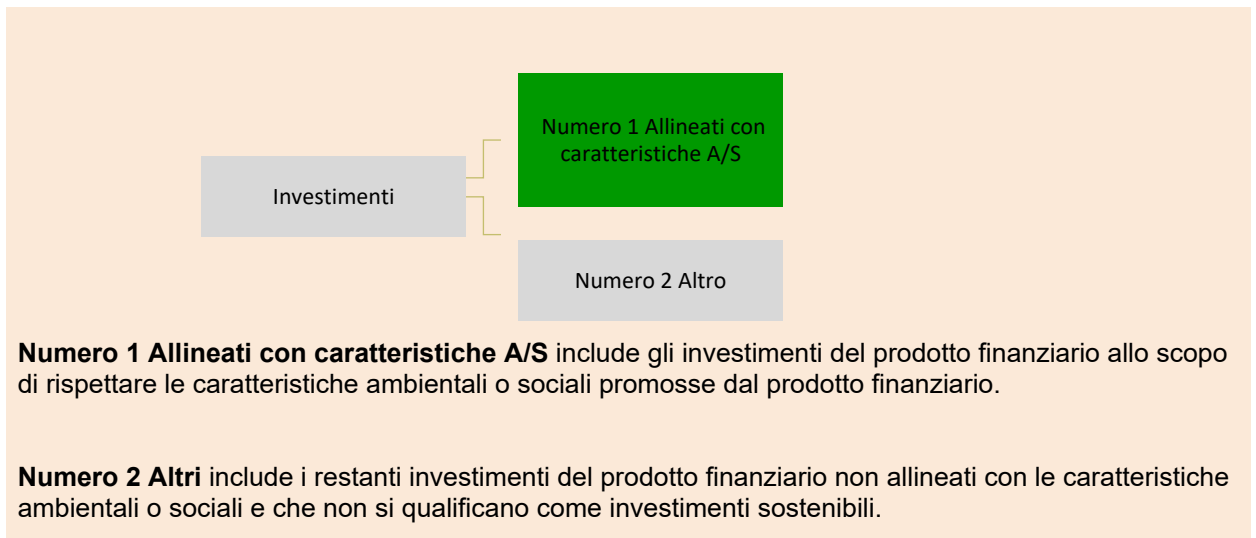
Investimenti

Numero 1 Allineati con caratteristiche A/S

Numero 2 Altro

**Numero 1 Allineati con caratteristiche A/S** include gli investimenti del prodotto finanziario allo scopo di rispettare le caratteristiche ambientali o sociali promosse dal prodotto finanziario.

**Numero 2 Altri** include i restanti investimenti del prodotto finanziario non allineati con le caratteristiche ambientali o sociali e che non si qualificano come investimenti sostenibili.